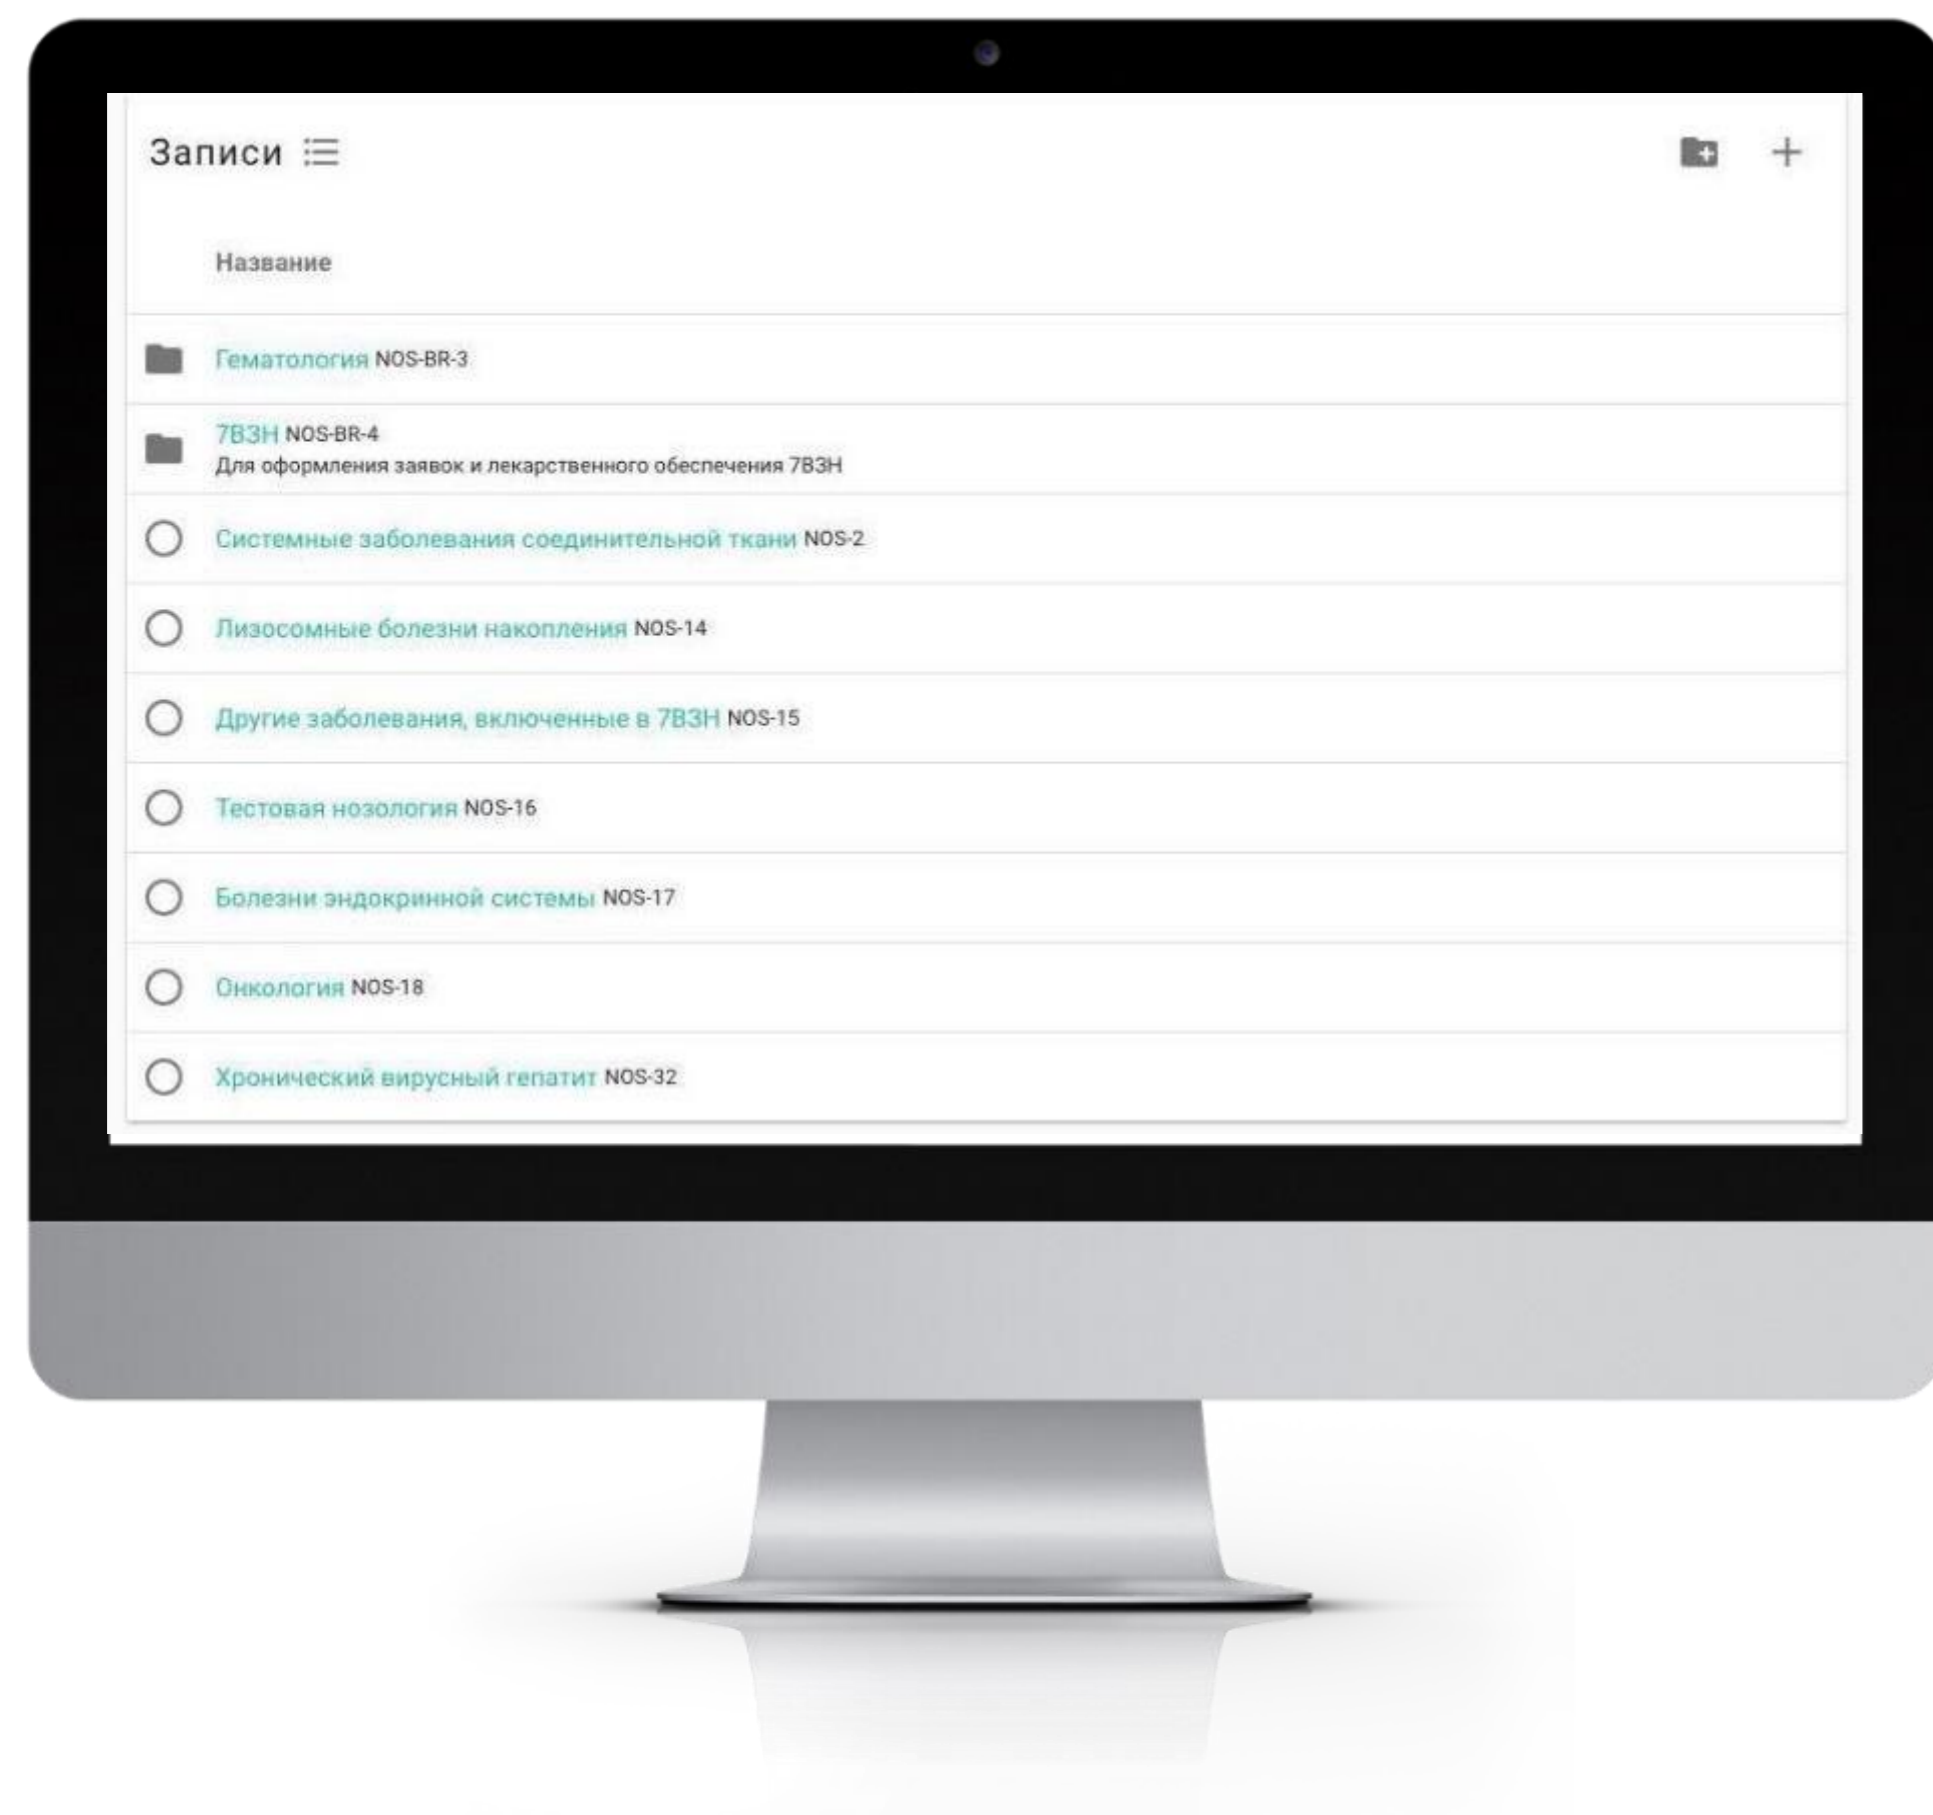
Записи

+

Название

Гематология NOS-BR-3

7ВЗН NOS-BR-4
Для оформления заявок и лекарственного обеспечения 7ВЗН

Системные заболевания соединительной ткани NOS-2

Лизосомные болезни накопления NOS-14

Другие заболевания, включенные в 7ВЗН NOS-15

Тестовая нозология NOS-16

Болезни эндокринной системы NOS-17

Онкология NOS-18

Хронический вирусный гепатит NOS-32